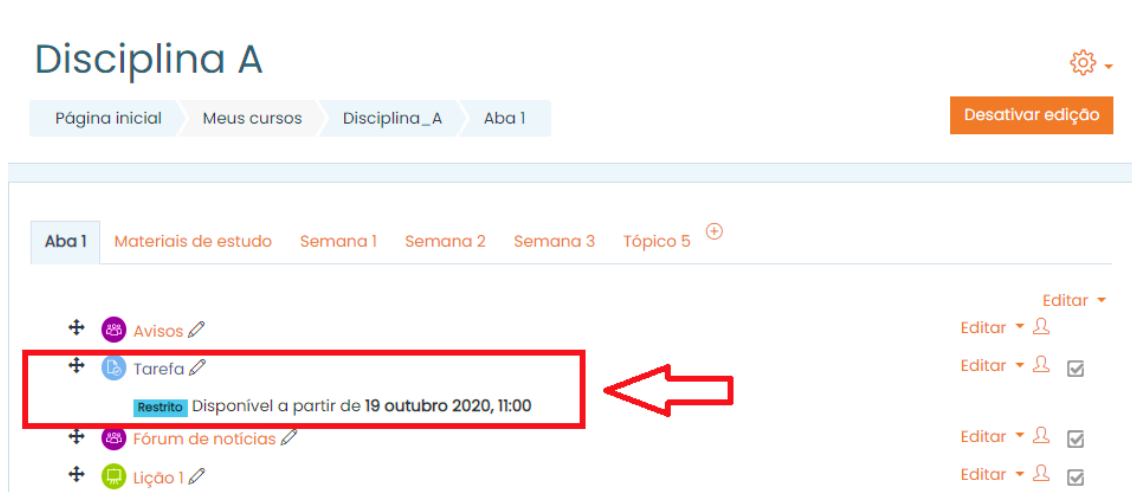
Disciplina A

Página inicial Meus cursos Disciplina_A Aba 1

Desativar edição

Aba 1 Materiais de estudo Semana 1 Semana 2 Semana 3 Tópico 5

Editar

Avisos
Editar

Tarefa
Editar

Restrito Disponível a partir de **19 outubro 2020, 11:00**

Fórum de notícias
Editar

Lição 1
Editar